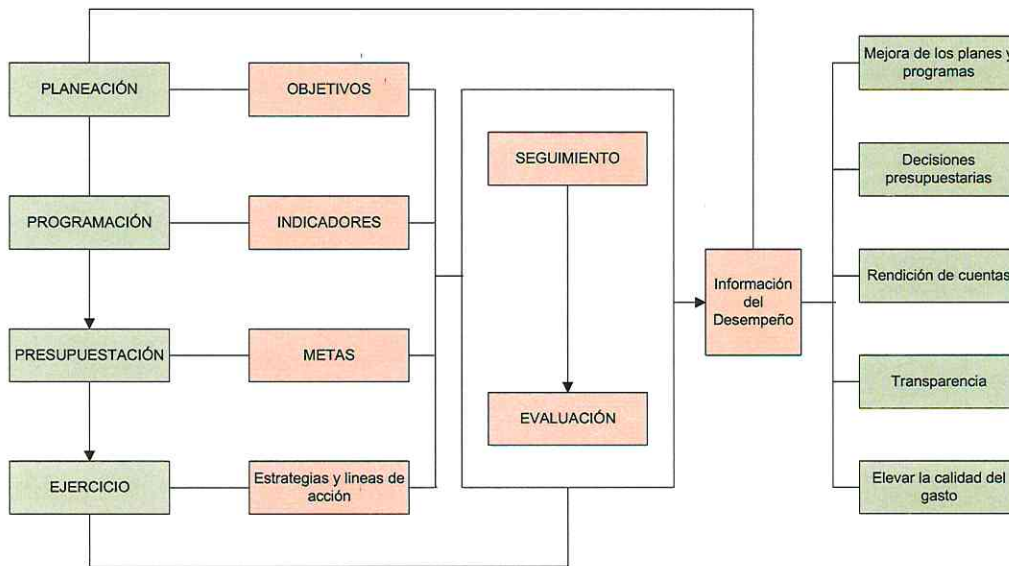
PLANEACIÓN

PROGRAMACIÓN

PRESUPUESTACIÓN

EJERCICIO

OBJETIVOS

INDICADORES

METAS

Estrategias y lineas de acción

SEGUIMIENTO

EVALUACIÓN

Información del Desempeño

Mejora de los planes y programas

Decisiones presupuestarias

Rendición de cuentas

Transparencia

Elevar la calidad del gasto